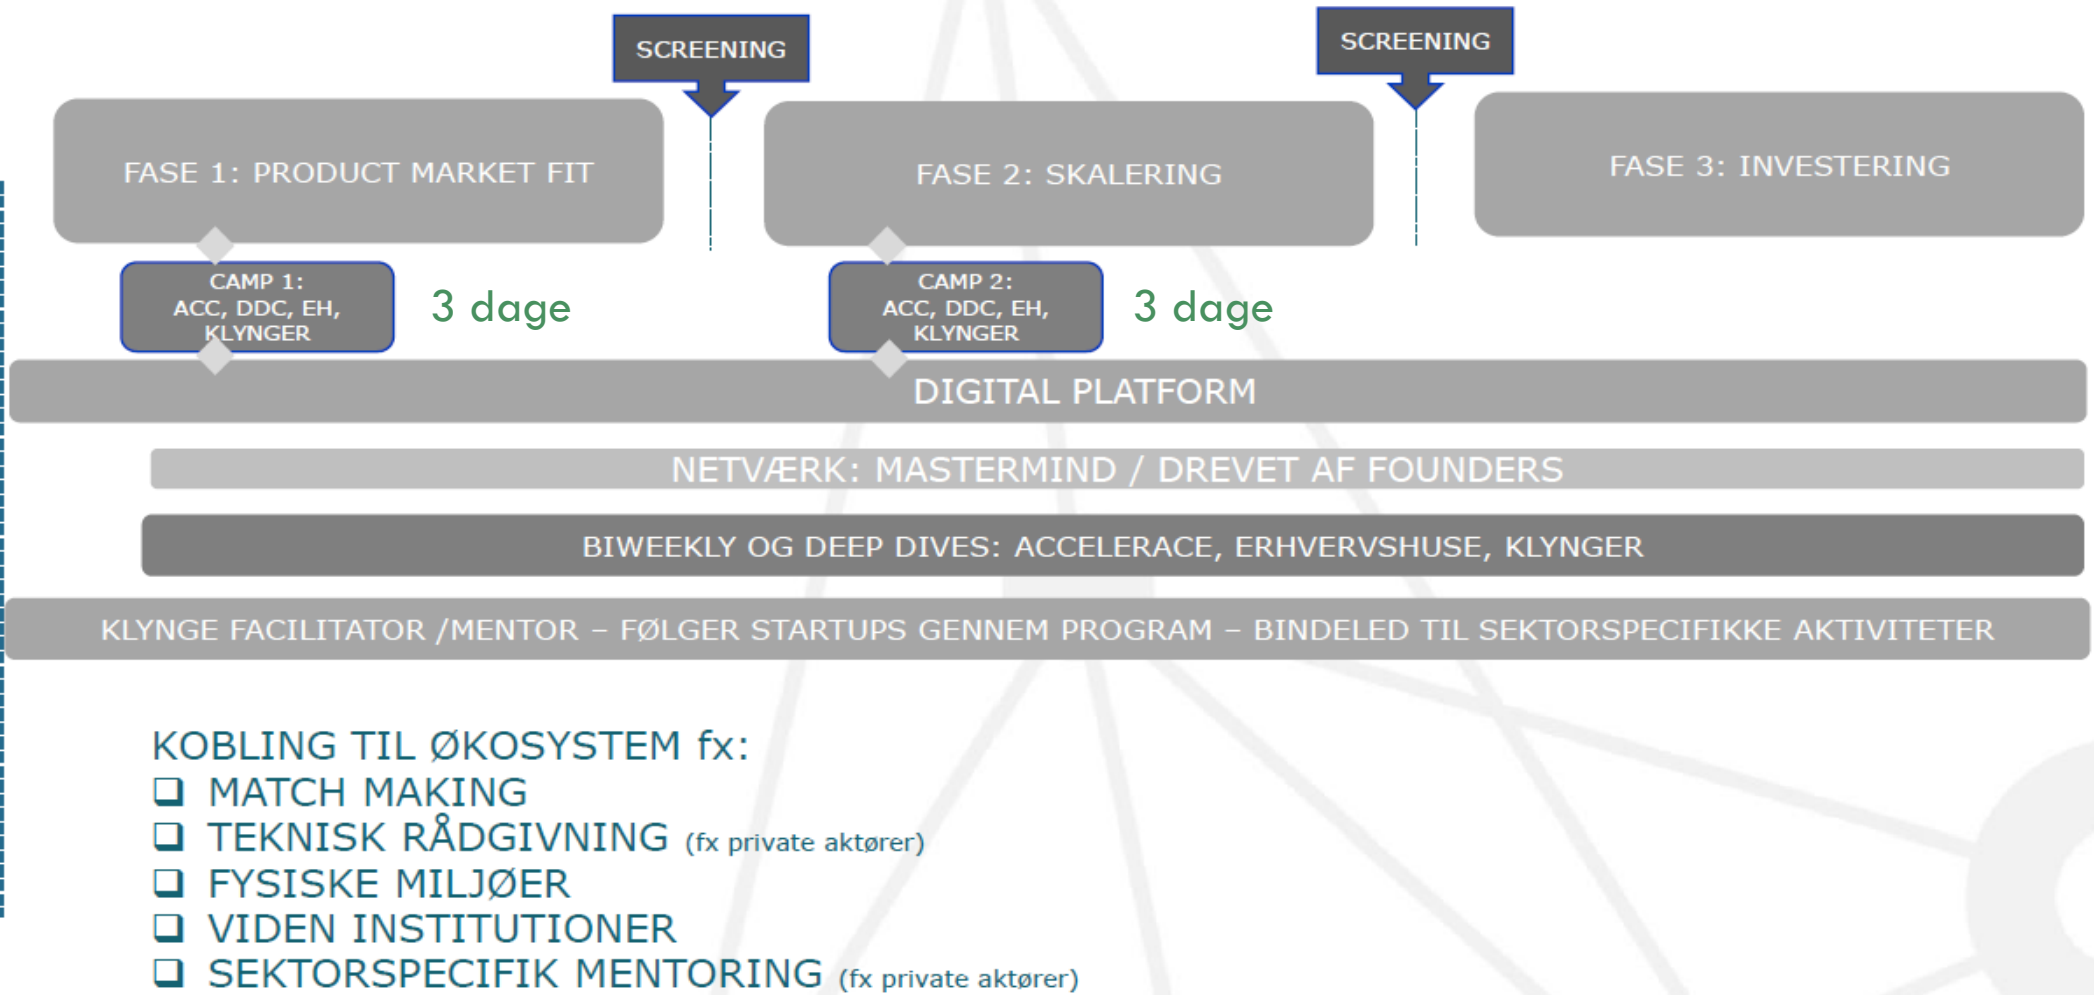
SCREENING

SCREENING

FASE 1: PRODUCT MARKET FIT

FASE 2: SKALERING

FASE 3: INVESTERING

CAMP 1: ACC, DDC, EH, KLYNGER

3 dage

CAMP 2: ACC, DDC, EH, KLYNGER

3 dage

DIGITAL PLATFORM

NETVÆRK: MASTERMIND / DREVET AF FOUNDERS

BIWEEKLY OG DEEP DIVES: ACCELERACE, ERHVERVSHUSE, KLYNGER

KLYNGE FACILITATOR /MENTOR – FØLGER STARTUPS GENNEM PROGRAM – BINDELED TIL SEKTORSPECIFIKKE AKTIVITETER

KOBLING TIL ØKOSYSTEM fx:
❑ MATCH MAKING
❑ TEKNISK RÅDGIVNING (fx private aktører)
❑ FYSISKE MILJØER
❑ VIDEN INSTITUTIONER
❑ SEKTORSPECIFIK MENTORING (fx private aktører)